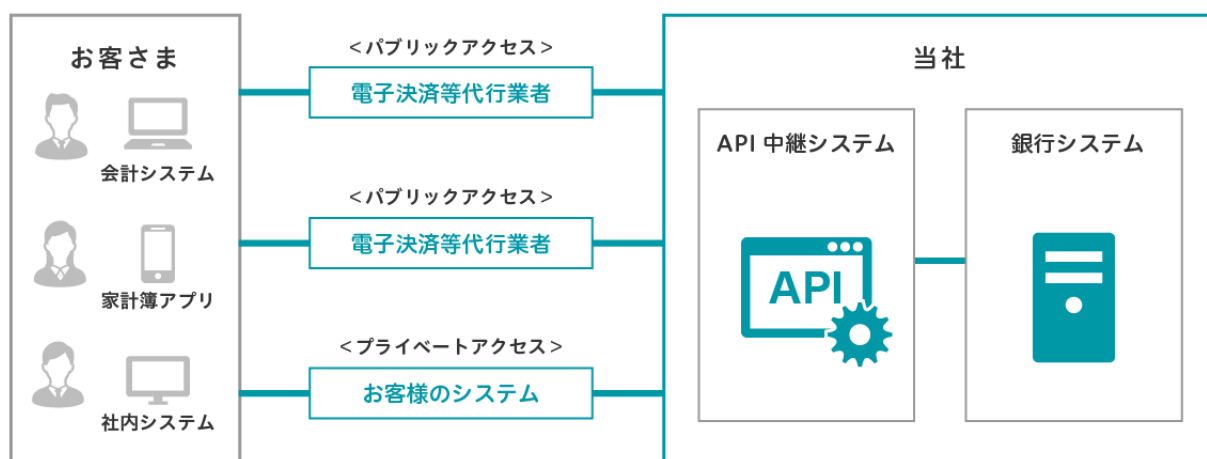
お客さま

会計システム

家計簿アプリ

社内システム

<パブリックアクセス>

電子決済等代行業者

<パブリックアクセス>

電子決済等代行業者

<プライベートアクセス>

お客様のシステム

当社

API 中継システム

API

銀行システム